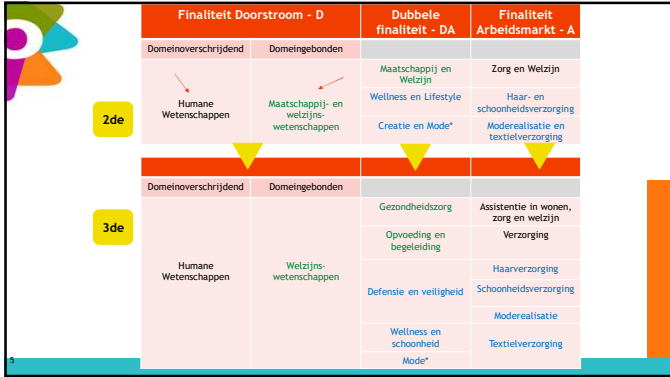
| Finaliteit Doorstroom - D | | Dubbele finaliteit - DA | Finaliteit Arbeidsmarkt - A |
|---|---|---|---|
| Domeinoverschrijdend | Domeingebonden | | |
| Humane Wetenschappen | Maatschappij- en welzijnswetenschappen | Maatschappij en Welzijn | Zorg en Welzijn |
| | | Wellness en Lifestyle | Haar- en schoonheidsverzorging |
| | | Creatie en Mode* | Moderealisatie en textielverzorging |

2de

| Domeinoverschrijdend | Domeingebonden | | |
|---|---|---|---|
| Humane Wetenschappen | Welzijnswetenschappen | Gezondheidszorg | Assistentie in wonen, zorg en welzijn |
| | | Opvoeding en begeleiding | Verzorging |
| | | Defensie en veiligheid | Haarverzorging |
| | | | Schoonheidsverzorging |
| | | | Moderealisatie |
| | | Wellness en schoonheid | Textielverzorging |
| | | Mode* | |

3de

5